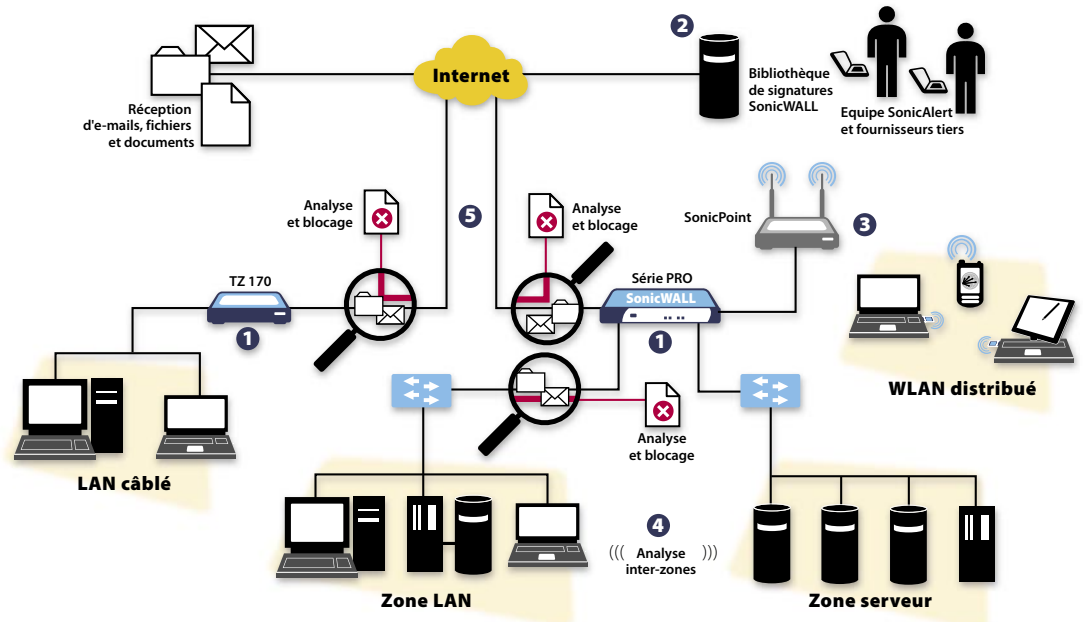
Réception d'e-mails, fichiers et documents

Internet

2

Bibliothèque de signatures SonicWALL

Equipe SonicAlert et fournisseurs tiers

SonicPoint

3

Analyse et blocage

5

Analyse et blocage

TZ 170

1

Série PRO

SonicWALL

1

WLAN distribué

LAN câblé

Analyse et blocage

4

((( Analyse ))) inter-zones

Zone LAN

Zone serveur